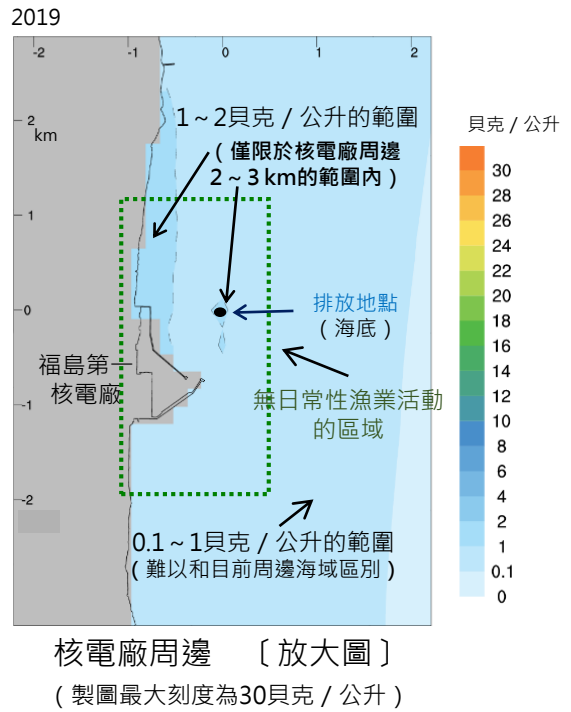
2019

-2 -1 0 1 2

2 km

1

0

-1

-2

1～2貝克 / 公升的範圍

（僅限於核電廠周邊 2～3 km的範圍內）

排放地點（海底）

福島第一核電廠

無日常性漁業活動的區域

0.1～1貝克 / 公升的範圍（難以和目前周邊海域區別）

貝克 / 公升

30
28
26
24
22
20
18
16
14
12
10
8
6
4
2
1
0.1
0

核電廠周邊 〔放大圖〕

（製圖最大刻度為30貝克 / 公升）